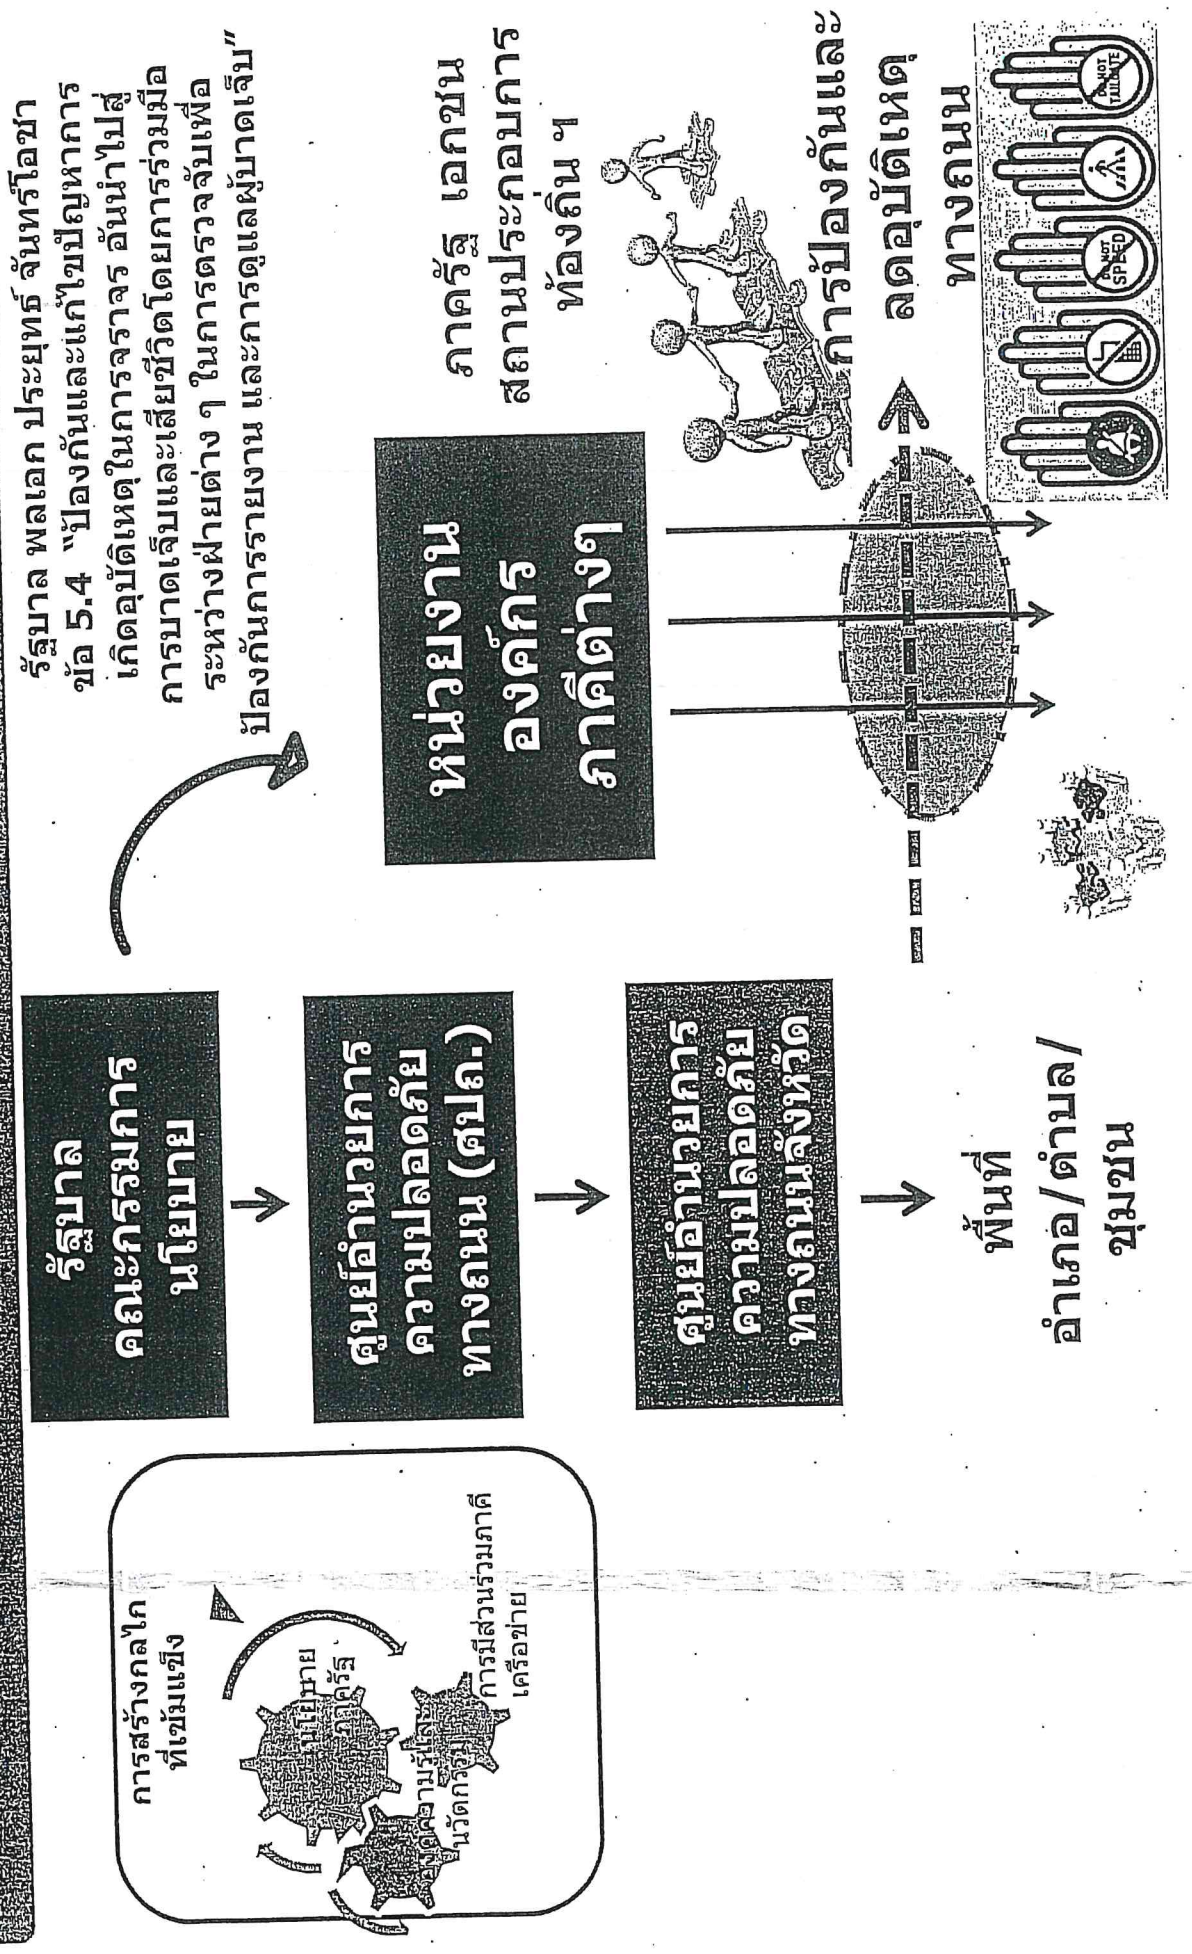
รัฐบาล พลเอก ประยุทธ์ จันทร์โอชา ข้อ 5.4 "ป้องกันและแก้ไขปัญหาการเกิดอุบัติเหตุในการจราจร อันนำไปสู่การบาดเจ็บและเสียชีวิตโดยการร่วมมือระหว่างฝ่ายต่าง ๆ ในการตรวจจับเพื่อป้องกันการรายงาน และการดูแลผู้บาดเจ็บ"

การสร้างกลไกที่เข้มแข็ง

นโยบาย ภาครัฐ

ความรู้และนวัตกรรม

การมีส่วนร่วมภาคีเครือข่าย

รัฐบาล คณะกรรมการนโยบาย

ศูนย์อำนวยการความปลอดภัยทางถนน (ศปถ.)

ศูนย์อำนวยการความปลอดภัยทางถนนจังหวัด

พื้นที่ อำเภอ/ตำบล/ชุมชน

หน่วยงาน องค์กร ภาคีต่างๆ

ภาครัฐ เอกชน สถานประกอบการ ท้องถิ่น ฯ

การป้องกันและลดอุบัติเหตุทางถนน

DO NOT SPEED

DO NOT TAILGATE